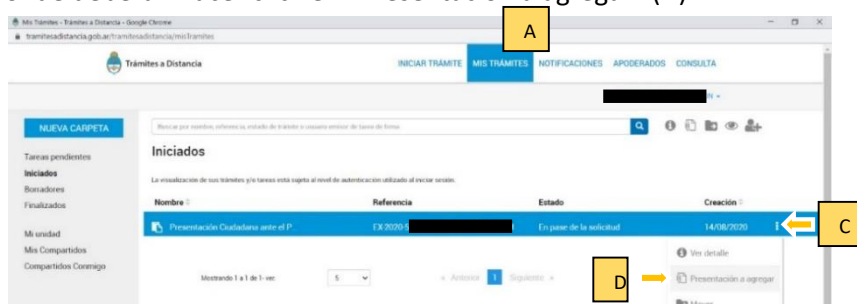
Mis Trámites - Trámites a Distancia - Google Chrome
tramitesadistancia.gob.ar/tramitesadistancia/misTramites

Trámites a Distancia

INICIAR TRÁMITE MIS TRÁMITES NOTIFICACIONES APODERADOS CONSULTA

A

NUEVA CARPETA

Buscar por nombre, referencia, estado de trámite o usuario emisor de tarea de firma

Tareas pendientes
Iniciados
Borradores
Finalizados

Mi unidad
Mis Compartidos
Compartidos Conmigo

Iniciados

La visualización de sus trámites y/o tareas está sujeta al nivel de autenticación utilizado al iniciar sesión.

| Nombre | Referencia | Estado | Creación |
|---|---|---|---|
| Presentación Ciudadana ante el P | EX-2020-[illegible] | En pase de la solicitud | 14/08/2020 |

C

Ver detalle

D

Presentación a agregar

Mostrando 1 a 1 de 1- ver 5

« Anterior 1 Siguiente »